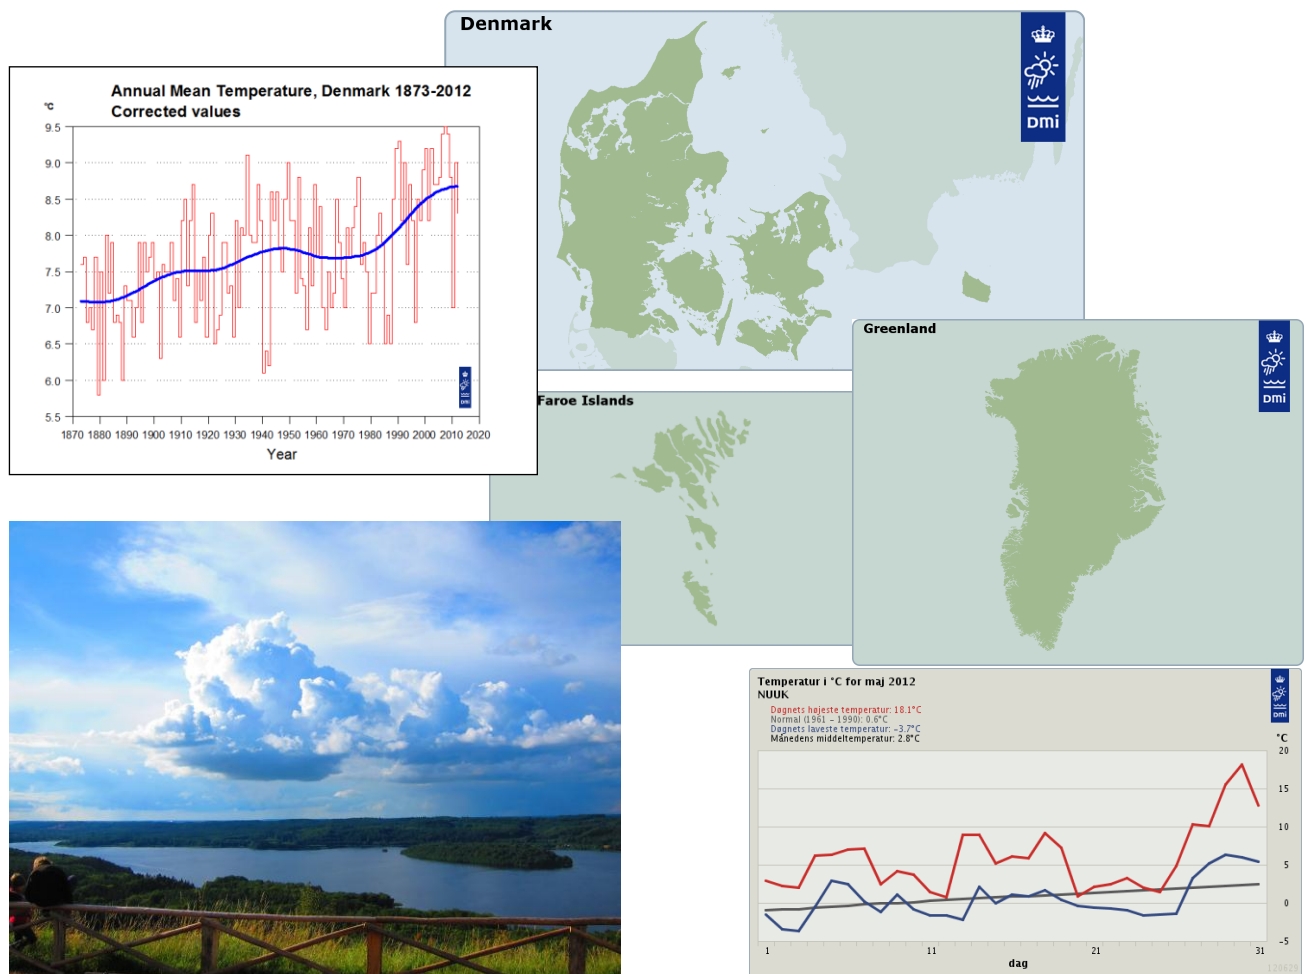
Annual Mean Temperature, Denmark 1873-2012
Corrected values

°C
9.5
9.0
8.5
8.0
7.5
7.0
6.5
6.0
5.5

1870 1880 1890 1900 1910 1920 1930 1940 1950 1960 1970 1980 1990 2000 2010 2020
Year

DMI

Denmark

DMI

Greenland

DMI

Faroe Islands

Temperatur i °C for maj 2012
NUUK
Døgnets højeste temperatur: 18.1°C
Normal (1961 – 1990): 0.6°C
Døgnets laveste temperatur: -3.7°C
Månedens middeltemperatur: 2.8°C

DMI

°C
20
15
10
5
0
-5

1
11
21
31
dag